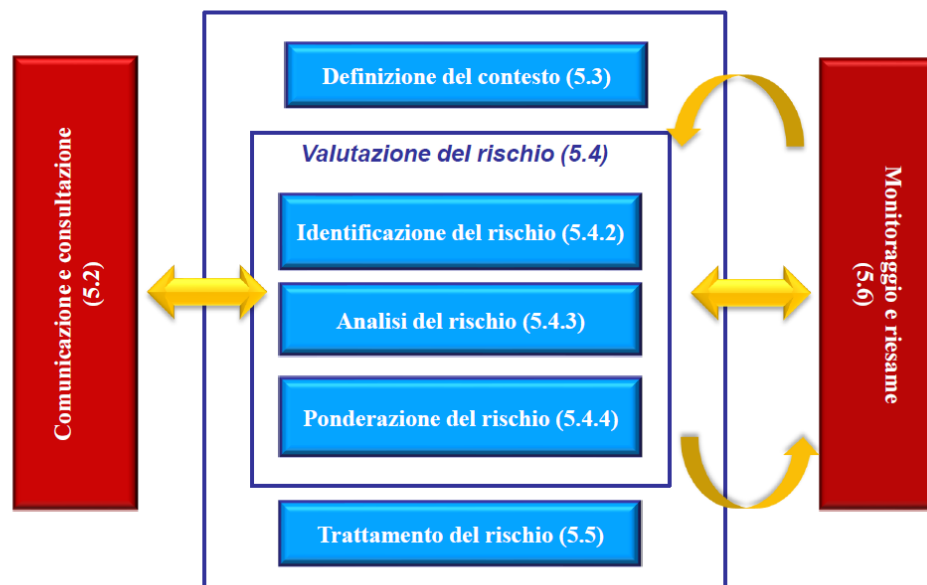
Comunicazione e consultazione (5.2)

Definizione del contesto (5.3)

Valutazione del rischio (5.4)

Identificazione del rischio (5.4.2)

Analisi del rischio (5.4.3)

Ponderazione del rischio (5.4.4)

Trattamento del rischio (5.5)

Monitoraggio e riesame (5.6)